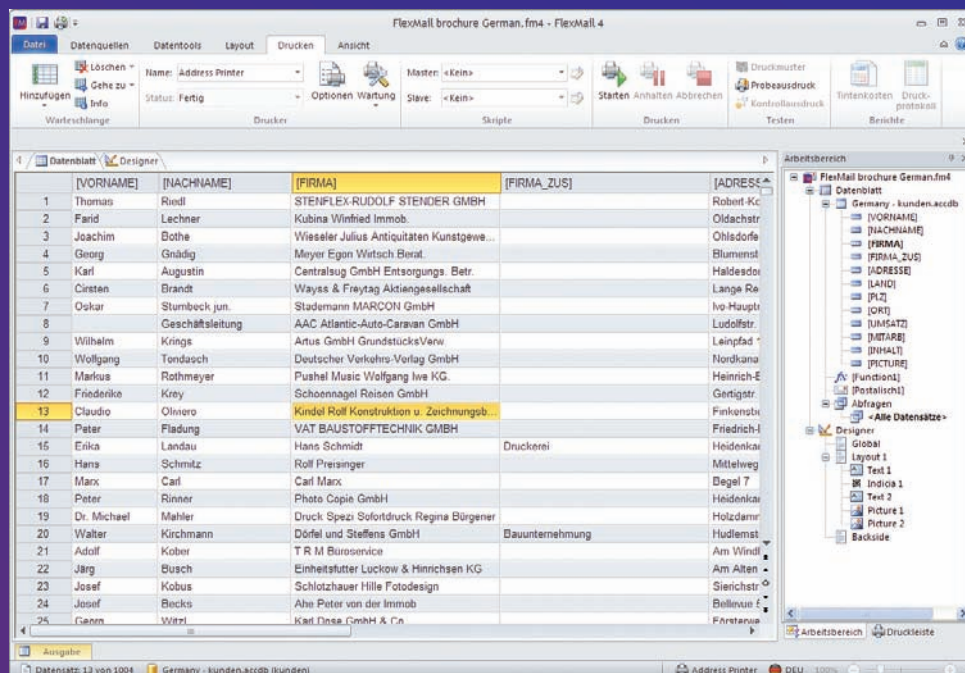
FlexMail brochure German.fm4 - FlexMail 4

Datei | Datenquellen | Datentools | Layout | Drucken | Ansicht

Hinzufügen | Löschen | Gehe zu | Info | Warteschlange
Name: Address Printer | Status: Fertig | Optionen | Wartung | Drucker
Master: <Kein> | Slave: <Kein> | Skripte
Starten | Anhalten | Abbrechen | Drucken
Druckmuster | Probeausdruck | Kontrollausdruck | Testen
Tintenkosten | Druckprotokoll | Berichte

Datenblatt | Designer

| | [VORNAME] | [NACHNAME] | [FIRMA] | [FIRMA_ZUS] | [ADRESSE |
|---|---|---|---|---|---|
| 1 | Thomas | Riedl | STENFLEX-RUDOLF STENDER GMBH | | Robert-Ko |
| 2 | Farid | Lechner | Kubina Winfried Immob. | | Oldachstr |
| 3 | Joachim | Bothe | Wieseler Julius Antiquitäten Kunstgewe... | | Ohlsdorfe |
| 4 | Georg | Gnädig | Meyer Egon Wirtsch Berat. | | Blumenst |
| 5 | Karl | Augustin | Centralsug GmbH Entsorgungs. Betr. | | Haldesdo |
| 6 | Cirsten | Brandt | Wayss & Freytag Aktiengesellschaft | | Lange Re |
| 7 | Oskar | Sturnbeck jun. | Stademann MARCON GmbH | | Ivo-Hauptr |
| 8 | | Geschäftsleitung | AAC Atlantic-Auto-Caravan GmbH | | Ludolfstr. |
| 9 | Wilhelm | Krings | Artus GmbH GrundstücksVerw. | | Leinpfad |
| 10 | Wolfgang | Tondasch | Deutscher Verkehrs-Verlag GmbH | | Nordkana |
| 11 | Markus | Rothmeyer | Pushel Music Wolfgang Iwe KG. | | Heinrich-E |
| 12 | Friederike | Krey | Schoennagel Reisen GmbH | | Gertigstr. |
| 13 | Claudio | Olnero | Kindel Rolf Konstruktion u. Zeichnungsb... | | Finkenste |
| 14 | Peter | Fladung | VAT BAUSTOFFTECHNIK GMBH | | Friedrich-I |
| 15 | Erika | Landau | Hans Schmidt | Druckerei | Heidenka |
| 16 | Hans | Schmitz | Rolf Preisinger | | Mittelweg |
| 17 | Marx | Carl | Carl Marx | | Begel 7 |
| 18 | Peter | Rinner | Photo Copie GmbH | | Heidenka |
| 19 | Dr. Michael | Mahler | Druck Spezi Sofortdruck Regina Bürgener | | Holzdamn |
| 20 | Walter | Kirchmann | Dörfel und Steffens GmbH | Bauunternehmung | Hudlemst |
| 21 | Adolf | Kober | T R M Büroservice | | Am Windl |
| 22 | Jürg | Busch | Einheitsfutter Luckow & Hinrichsen KG | | Am Alten |
| 23 | Josef | Kobus | Schlotzhauer Hille Fotodesign | | Sierichstr |
| 24 | Josef | Becks | Ahe Peter von der Immob | | Bellevue |
| 25 | Georg | Witzl | Karl Dose GmbH & Co | | Försterwe |

Arbeitsbereich
FlexMail brochure German.fm4
Datenblatt
Germany - kunden.accdb
[VORNAME]
[NACHNAME]
[FIRMA]
[FIRMA_ZUS]
[ADRESSE]
[LAND]
[PLZ]
[ORT]
[UMSATZ]
[MITARB]
[INHALT]
[PICTURE]
[Function1]
[Postalisch1]
Abfragen
<Alle Datensätze>
Designer
Global
Layout 1
Text 1
Indicia 1
Text 2
Picture 1
Picture 2
Backside

Arbeitsbereich | Druckleiste

Ausgabe

Datensatz: 13 von 1004 | Germany - kunden.accdb (kunden) | Address Printer | DEU | 100%